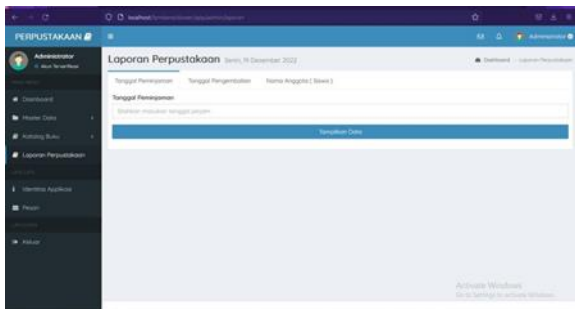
localhost/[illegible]

PERPUSTAKAAN

Administrator
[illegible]

Dashboard

Master Data

Katalog Buku

Laporan Perpustakaan

Identitas Aplikasi

Pesan

Keluar

Administrator

Laporan Perpustakaan Senin, 19 Desember 2022

Dashboard > Laporan Perpustakaan

Tanggal Peminjaman

Tanggal Pengembalian

Nama Anggota ( Siswa )

Tanggal Peminjaman

Silahkan masukan tanggal pinjam

Tampilkan Data

Activate Windows
Go to Settings to activate Windows.